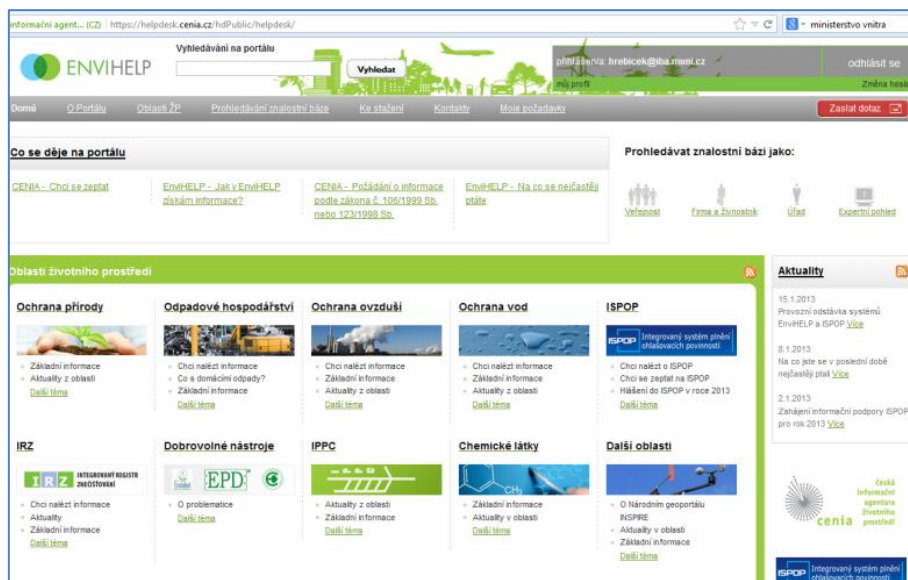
informační agent... (CZ) https://helpdesk.cenia.cz/hdPublic/helpdesk/ ministerstvo vnitra

ENVIHELP

Vyhledávání na portálu

Vyhledat

přihlášen/a: hrebicek@iba.muni.cz

odhlásit se

můj profil

Změna hesla

Domů O Portálu Oblasti ŽP Prohledávání znalostní báze Ke stažení Kontakty Moje požadavky

Zaslat dotaz

Co se děje na portálu

CENIA - Chci se zeptat

EnviHELP - Jak v EnviHELP získám informace?

CENIA - Požádání o informace podle zákona č. 106/1999 Sb. nebo 123/1998 Sb.

EnviHELP - Na co se nejčastěji ptáte

Prohledávat znalostní bázi jako:

Veřejnost

Firma a živnostník

Úřad

Expertní pohled

Oblasti životního prostředí

Ochrana přírody

Základní informace

Aktuality z oblasti

Další téma

Odpadové hospodářství

Chci nalézt informace

Co s domácími odpady?

Základní informace

Další téma

Ochrana ovzduší

Chci nalézt informace

Základní informace

Aktuality z oblasti

Další téma

Ochrana vod

Chci nalézt informace

Základní informace

Aktuality z oblasti

Další téma

ISPOP

ISPOP Integrovaný systém plnění ohlašovacích povinností

Chci nalézt o ISPOP

Chci se zeptat na ISPOP

Hlášení do ISPOP v roce 2013

Další téma

IRZ

IRZ INTEGROVANÝ REGISTR ZNEČIŠŤOVÁNÍ

Chci nalézt informace

Aktuality

Základní informace

Další téma

Dobrovolné nástroje

EPD

O problematice

Další téma

IPPC

Aktuality z oblasti

Základní informace

Další téma

Chemické látky

CH₃

Základní informace

Aktuality v oblasti

Další téma

Další oblasti

O Národním geoportálu INSPIRE

Aktuality v oblasti

Základní informace

Další téma

Aktuality

15.1.2013
Provozní odstávka systémů EnviHELP a ISPOP Více

8.1.2013
Na co jste se v poslední době nejčastěji ptali Více

2.1.2013
Zahájení informační podpory ISPOP pro rok 2013 Více

cenia česká informační agentura životního prostředí

ISPOP Integrovaný systém plnění ohlašovacích povinností